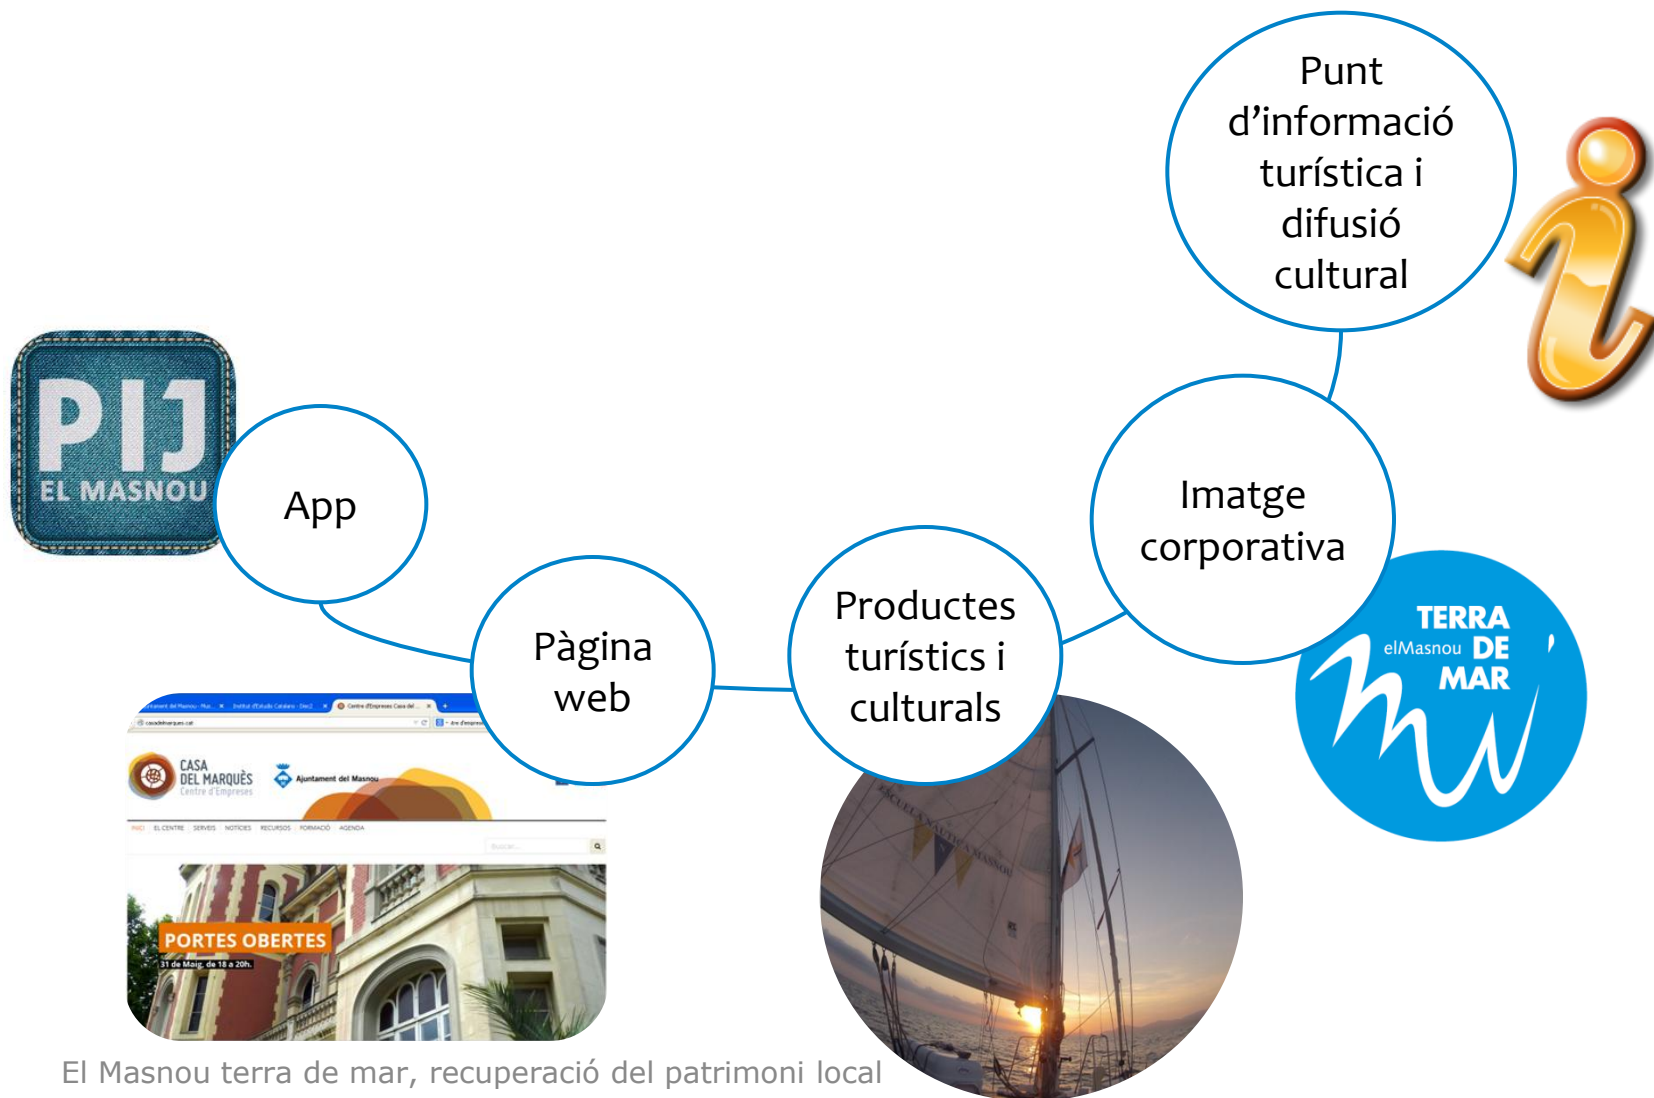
Punt d'informació turística i difusió cultural

PIJ
EL MASNOU

App

Imatge corporativa

Pàgina web

Productes turístics i culturals

TERRA elMasnou DE MAR

CASA DEL MARQUÈS
Centre d'Empreses
Ajuntament del Masnou

PORTES OBERTES
31 de Maig de 18 a 20h.

El Masnou terra de mar, recuperació del patrimoni local